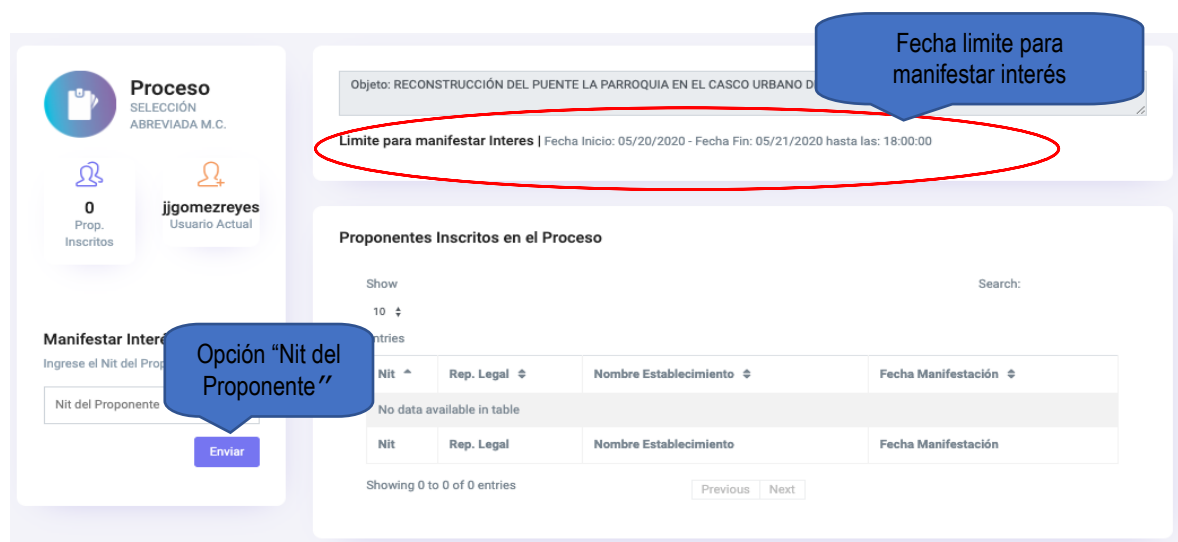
Proceso
SELECCIÓN ABREVIADA M.C.

0
Prop. Inscritos

jjgomezreyes
Usuario Actual

Manifestar Interé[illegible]
Ingrese el Nit del Prop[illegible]

Opción "Nit del Proponente"

Nit del Proponente

Enviar

Objeto: RECONSTRUCCIÓN DEL PUENTE LA PARROQUIA EN EL CASCO URBANO D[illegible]

Fecha limite para manifestar interés

Limite para manifestar Interes | Fecha Inicio: 05/20/2020 - Fecha Fin: 05/21/2020 hasta las: 18:00:00

Proponentes Inscritos en el Proceso

Show
10
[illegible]ntries

Search:

| Nit | Rep. Legal | Nombre Establecimiento | Fecha Manifestación |
|---|---|---|---|
| No data available in table | | | |
| Nit | Rep. Legal | Nombre Establecimiento | Fecha Manifestación |

Showing 0 to 0 of 0 entries

Previous Next